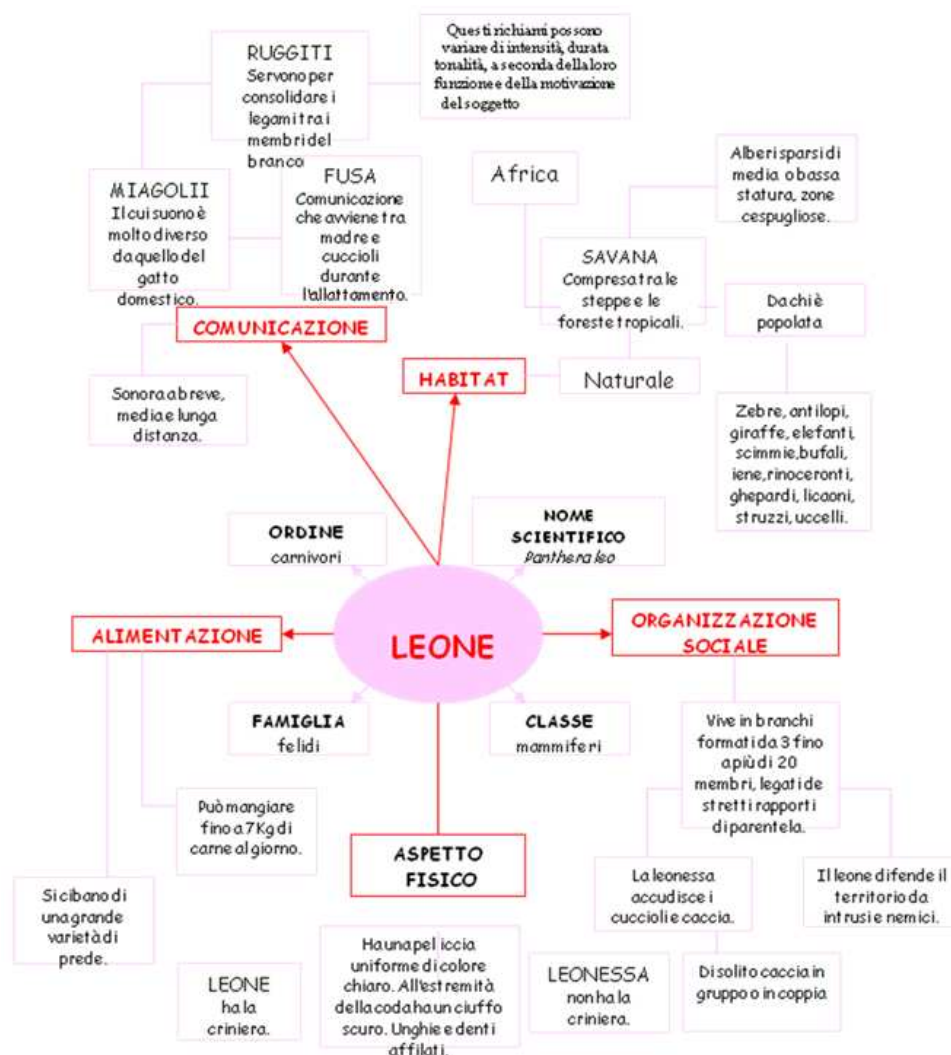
RUGGITI
Servono per consolidare i legami tra i membri del branco

Questi richiami possono variare di intensità, durata tonalità, a seconda della loro funzione e della motivazione del soggetto

MIAGOLII
Il cui suono è molto diverso da quello del gatto domestico.

FUSA
Comunicazione che avviene tra madre e cuccioli durante l'allattamento.

Africa

Alberi sparsi di media o bassa statura, zone cespugliose.

SAVANA
Compresa tra le steppe e le foreste tropicali.

Da chi è popolata

COMUNICAZIONE

HABITAT

Naturale

Sonora a breve, media e lunga distanza.

Zebre, antilopi, giraffe, elefanti, scimmie, bufali, iene, rinoceronti, ghepardi, licaoni, struzzi, uccelli.

ORDINE
carnivori

NOME SCIENTIFICO
Panthera leo

ALIMENTAZIONE

LEONE

ORGANIZZAZIONE SOCIALE

FAMIGLIA
felidi

CLASSE
mammiferi

Vive in branchi formati da 3 fino a più di 20 membri, legati de stretti rapporti di parentela.

Può mangiare fino a 7Kg di carne al giorno.

ASPETTO FISICO

La leonessa accudisce i cuccioli e caccia.

Il leone difende il territorio da intrusi e nemici.

Si cibano di una grande varietà di prede.

Ha una pelliccia uniforme di colore chiaro. All'estremità della coda ha un ciuffo scuro. Unghie e denti affilati.

LEONE
ha la criniera.

LEONESSA
non ha la criniera.

Di solito caccia in gruppo o in coppia.